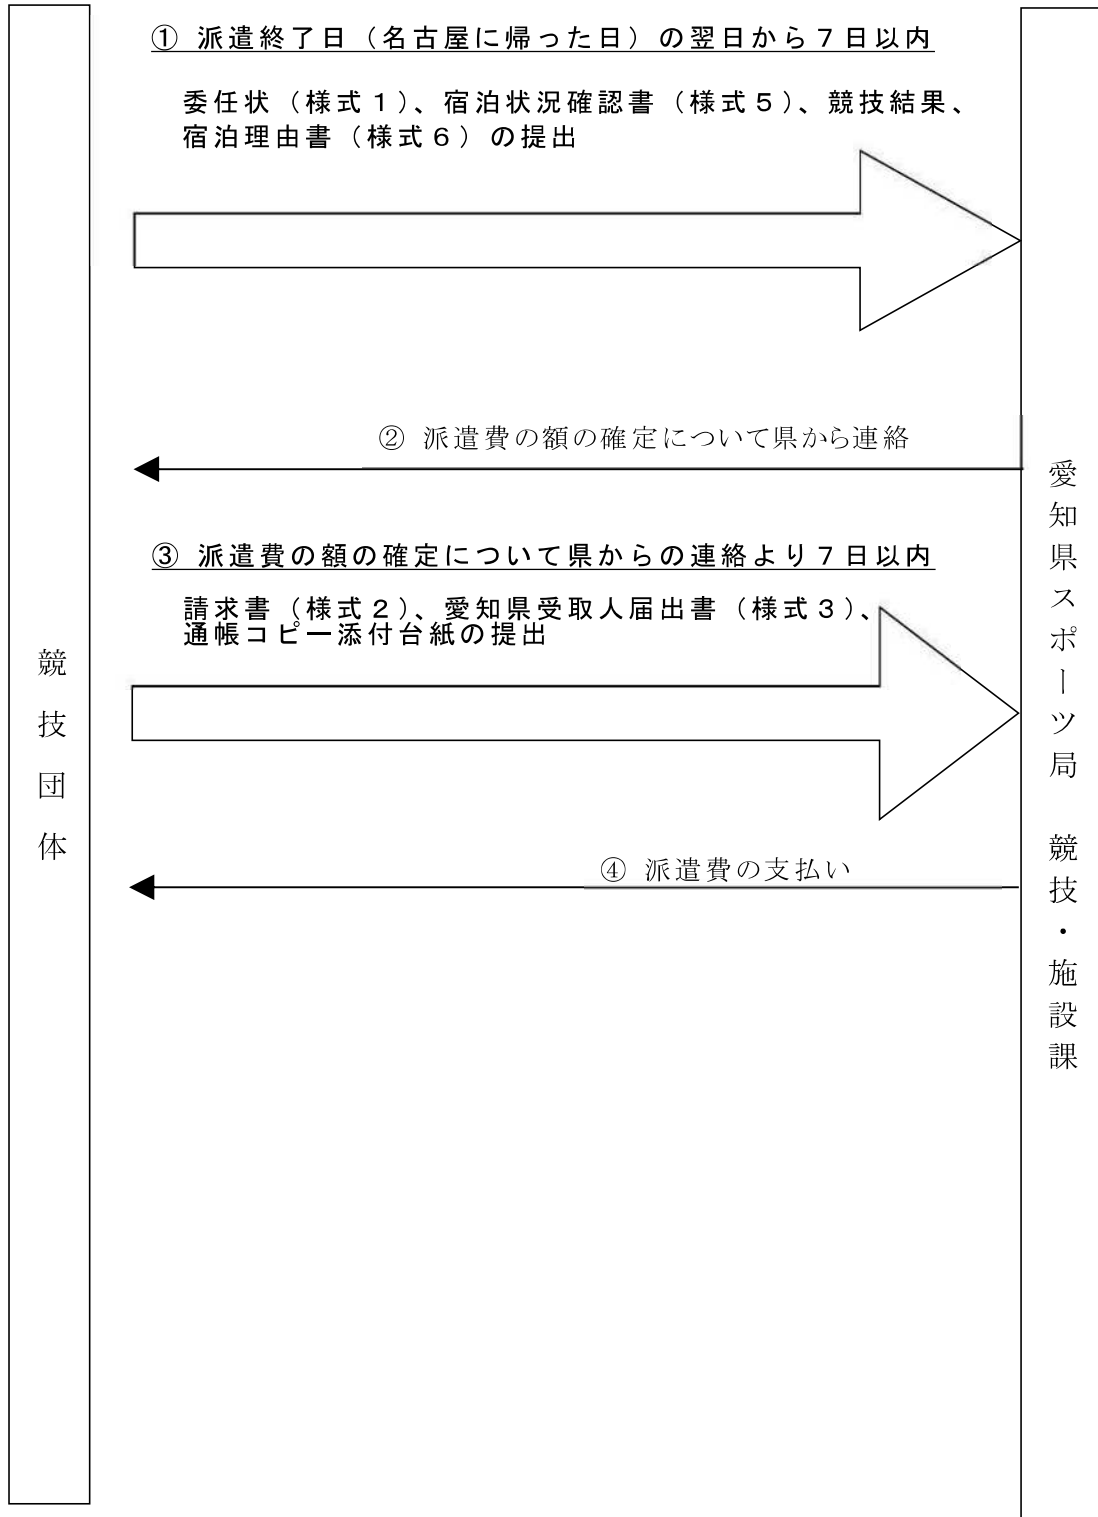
競技団体

① 派遣終了日（名古屋に帰った日）の翌日から７日以内

委任状（様式１）、宿泊状況確認書（様式５）、競技結果、宿泊理由書（様式６）の提出

② 派遣費の額の確定について県から連絡

③ 派遣費の額の確定について県からの連絡より７日以内

請求書（様式２）、愛知県受取人届出書（様式３）、通帳コピー添付台紙の提出

④ 派遣費の支払い

愛知県スポーツ局 競技・施設課